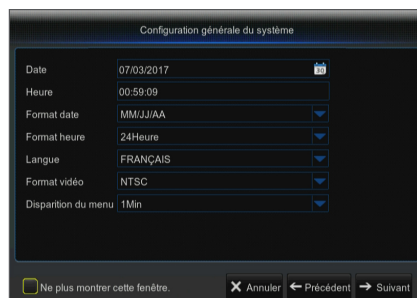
Configuration générale du système

Date 07/03/2017
Heure 00:59:09
Format date MM/JJ/AA
Format heure 24Heure
Langue FRANÇAIS
Format vidéo NTSC
Disparition du menu 1Min

Ne plus montrer cette fenêtre.
Annuler
Précédent
Suivant